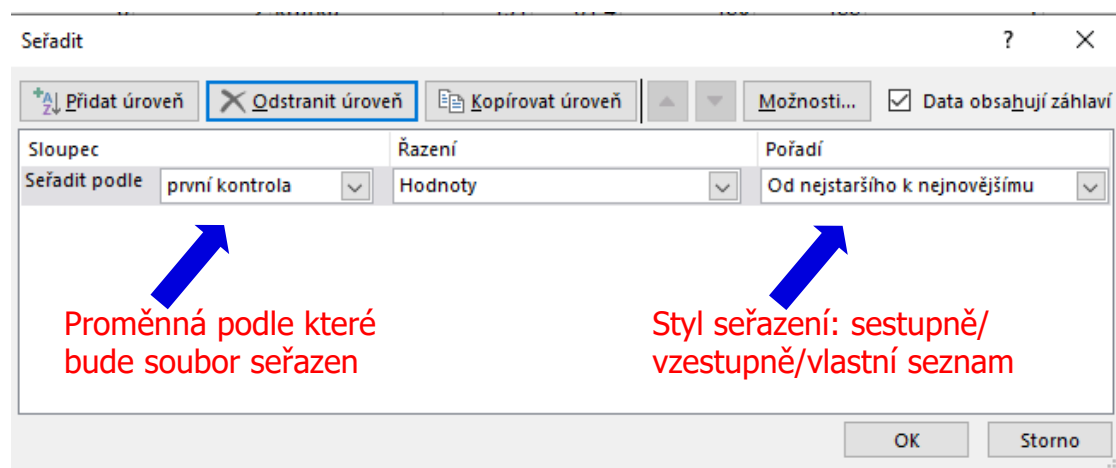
Seřadit

?

Přidat úroveň

Odstranit úroveň

Kopírovat úroveň

Možnosti...

Data obsahují záhlaví

| Sloupec | | Řazení | Pořadí |
|---|---|---|---|
| Seřadit podle | první kontrola | Hodnoty | Od nejstaršího k nejnovějšímu |

Proměnná podle které bude soubor seřazen

Styl seřazení: sestupně/ vzestupně/vlastní seznam

OK

Storno